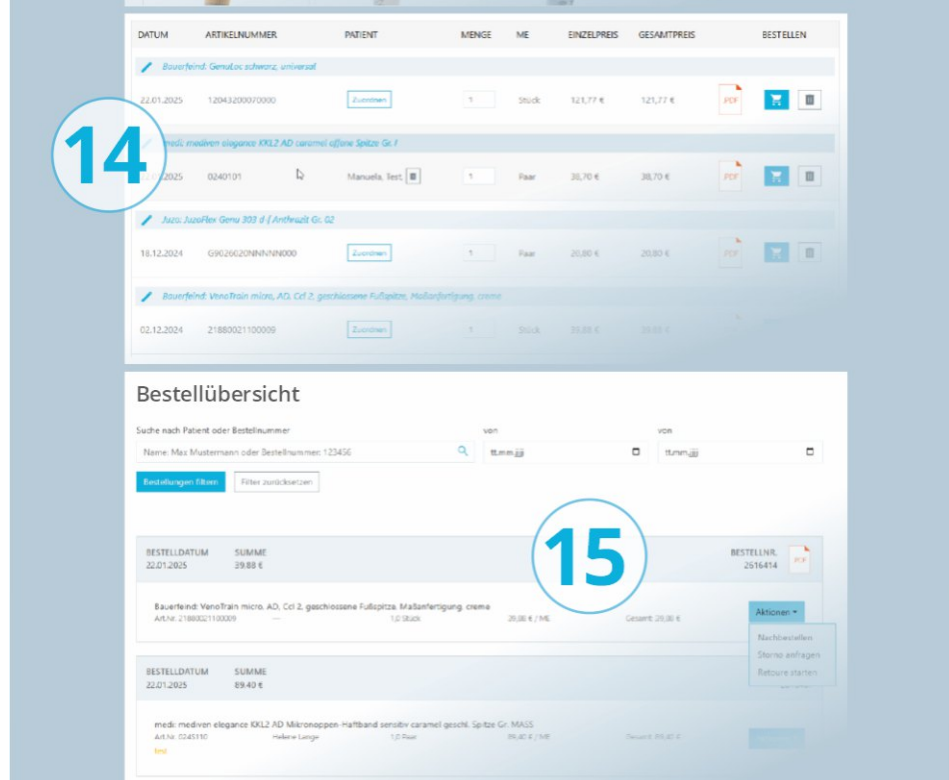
14

| DATUM | ARTIKELNUMMER | PATIENT | MENGE | ME | EINZELPREIS | GESAMTPREIS | BESTELLEN |
|---|---|---|---|---|---|---|---|
| Bauerfeind: GenuLoc schwarz, universal | | | | | | | |
| 22.01.2025 | 12043200070000 | Zuordnen | 1 | Stück | 121,77 € | 121,77 € | PDF |
| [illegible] medi: mediven elegance KKL2 AD caramel offene Spitze Gr. I | | | | | | | |
| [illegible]2025 | 0240101 | Manuela, Test, | 1 | Paar | 38,70 € | 38,70 € | PDF |
| Juzo: JuzoFlex Genu 303 d // Anthrazit Gr. 02 | | | | | | | |
| 18.12.2024 | G9026020NNNNN000 | Zuordnen | 1 | Paar | 20,80 € | 20,80 € | PDF |
| Bauerfeind: VenoTrain micro, AD, Ccl 2, geschlossene Fußspitze, Maßanfertigung, creme | | | | | | | |
| 02.12.2024 | 21880021100009 | Zuordnen | 1 | Stück | 39,88 € | 39,88 € | |

Bestellübersicht

Suche nach Patient oder Bestellnummer
Name: Max Mustermann oder Bestellnummer: 123456

von
tt.mm.jjjj

von
tt.mm.jjjj

Bestellungen filtern
Filter zurücksetzen

15

BESTELLDATUM
22.01.2025

SUMME
39.88 €

BESTELLNR.
2616414

PDF

Bauerfeind: VenoTrain micro, AD, Ccl 2, geschlossene Fußspitze, Maßanfertigung, creme
Art.Nr: 21880021100009 — 1,0 Stück 39,88 € / ME Gesamt: 39,88 €

Aktionen
Nachbestellen
Storno anfragen
Retoure starten

BESTELLDATUM
22.01.2025

SUMME
89.40 €

medi: mediven elegance KKL2 AD Mikronoppen-Haftband sensitiv caramel geschl. Spitze Gr. MASS
Art.Nr: 0245110 Helene Lange 1,0 Paar 89,40 € / ME Gesamt: 89,40 €
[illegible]